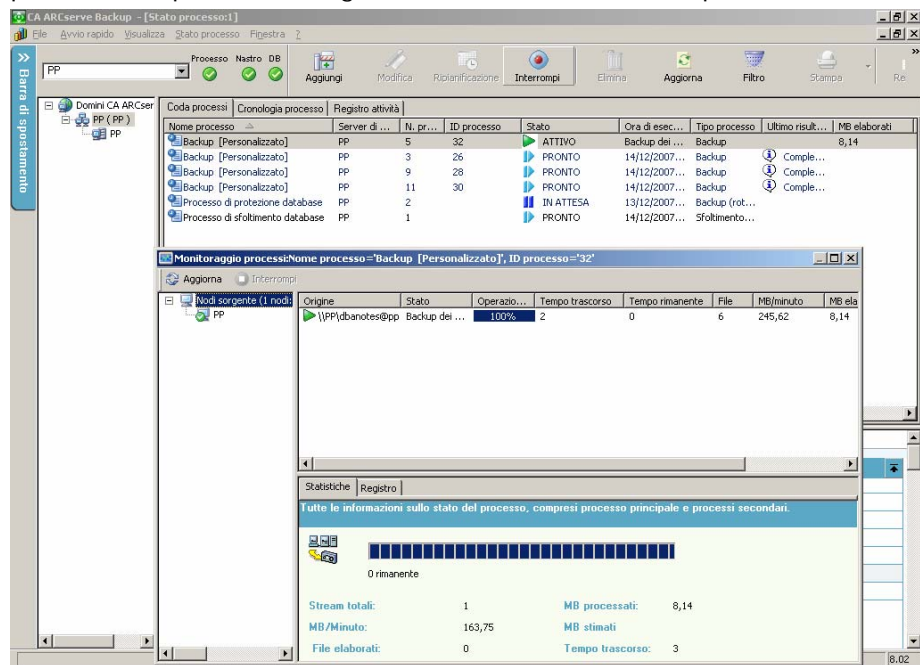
CA ARCserve Backup - [Stato processo:1]

File Avvio rapido Visualizza Stato processo Finestra ?

Barra di spostamento

PP

Processo Nastro DB

Aggiungi Modifica Ripianificazione Interrompi Elimina Aggiorna Filtro Stampa Re

Domini CA ARCser
PP ( PP )
PP

Coda processi | Cronologia processo | Registro attività

| Nome processo | Server di ... | N. pr... | ID processo | Stato | Ora di esec... | Tipo processo | Ultimo risult... | MB elaborati |
|---|---|---|---|---|---|---|---|---|
| Backup [Personalizzato] | PP | 5 | 32 | ATTIVO | Backup dei ... | Backup | | 8,14 |
| Backup [Personalizzato] | PP | 3 | 26 | PRONTO | 14/12/2007... | Backup | Comple... | |
| Backup [Personalizzato] | PP | 9 | 28 | PRONTO | 14/12/2007... | Backup | Comple... | |
| Backup [Personalizzato] | PP | 11 | 30 | PRONTO | 14/12/2007... | Backup | Comple... | |
| Processo di protezione database | PP | 2 | | IN ATTESA | 13/12/2007... | Backup (rot... | | |
| Processo di sfoltimento database | PP | 1 | | PRONTO | 14/12/2007... | Sfoltimento... | | |

Monitoraggio processi:Nome processo='Backup [Personalizzato]', ID processo='32'

Aggiorna Interrompi

Nodi sorgente (1 nodi:
PP

| Origine | Stato | Operazio... | Tempo trascorso | Tempo rimanente | File | MB/minuto | MB ela |
|---|---|---|---|---|---|---|---|
| \\PP\dbanotes@pp | Backup dei ... | 100% | 2 | 0 | 6 | 245,62 | 8,14 |

Statistiche | Registro

Tutte le informazioni sullo stato del processo, compresi processo principale e processi secondari.

0 rimanente

Stream totali: 1 MB processati: 8,14
MB/Minuto: 163,75 MB stimati
File elaborati: 0 Tempo trascorso: 3

8.02